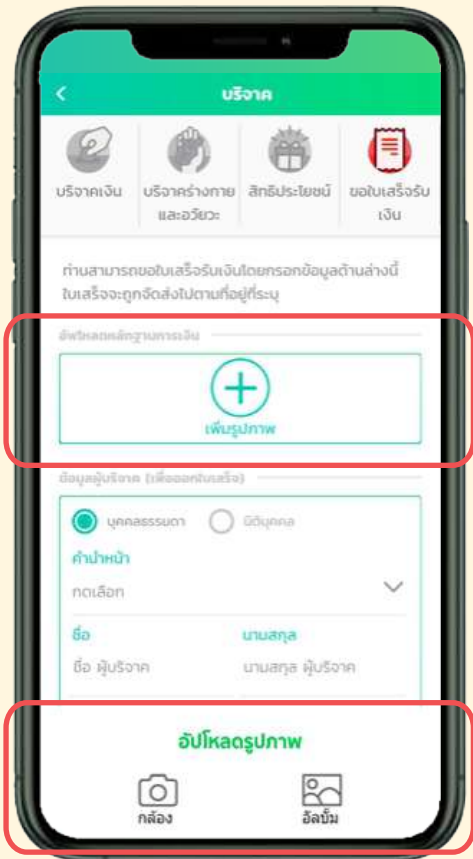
บริจาค

บริจาคเงิน

บริจาคร่างกายและอวัยวะ

สิทธิประโยชน์

ขอใบเสร็จรับเงิน

ท่านสามารถขอใบเสร็จรับเงินโดยกรอกข้อมูลด้านล่างนี้ ใบเสร็จจะถูกจัดส่งไปตามที่อยู่ที่ระบุ

อัพโหลดหลักฐานการเงิน

เพิ่มรูปภาพ

ข้อมูลผู้บริจาค (เพื่อออกใบเสร็จ)

บุคคลธรรมดา

นิติบุคคล

คำนำหน้า

กดเลือก

ชื่อ

ชื่อ ผู้บริจาค

นามสกุล

นามสกุล ผู้บริจาค

อัปโหลดรูปภาพ

กล้อง

อัลบั้ม